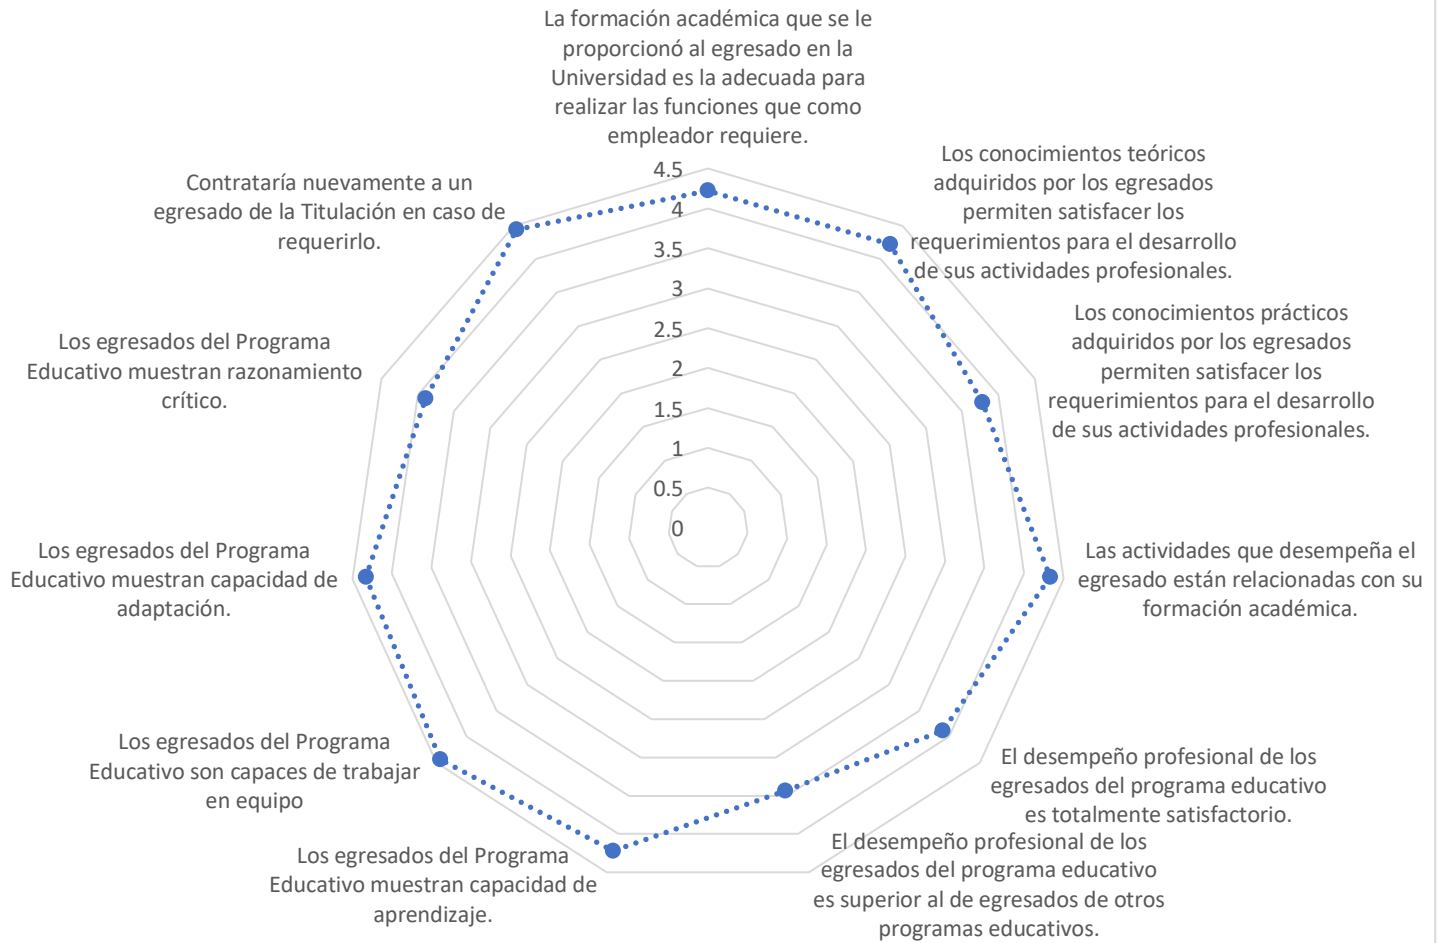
La formación académica que se le proporcionó al egresado en la Universidad es la adecuada para realizar las funciones que como empleador requiere.

Los conocimientos teóricos adquiridos por los egresados permiten satisfacer los requerimientos para el desarrollo de sus actividades profesionales.

Los conocimientos prácticos adquiridos por los egresados permiten satisfacer los requerimientos para el desarrollo de sus actividades profesionales.

Las actividades que desempeña el egresado están relacionadas con su formación académica.

El desempeño profesional de los egresados del programa educativo es totalmente satisfactorio.

El desempeño profesional de los egresados del programa educativo es superior al de egresados de otros programas educativos.

Los egresados del Programa Educativo muestran capacidad de aprendizaje.

Los egresados del Programa Educativo son capaces de trabajar en equipo

Los egresados del Programa Educativo muestran capacidad de adaptación.

Los egresados del Programa Educativo muestran razonamiento crítico.

Contrataría nuevamente a un egresado de la Titulación en caso de requerirlo.

4.5
4
3.5
3
2.5
2
1.5
1
0.5
0